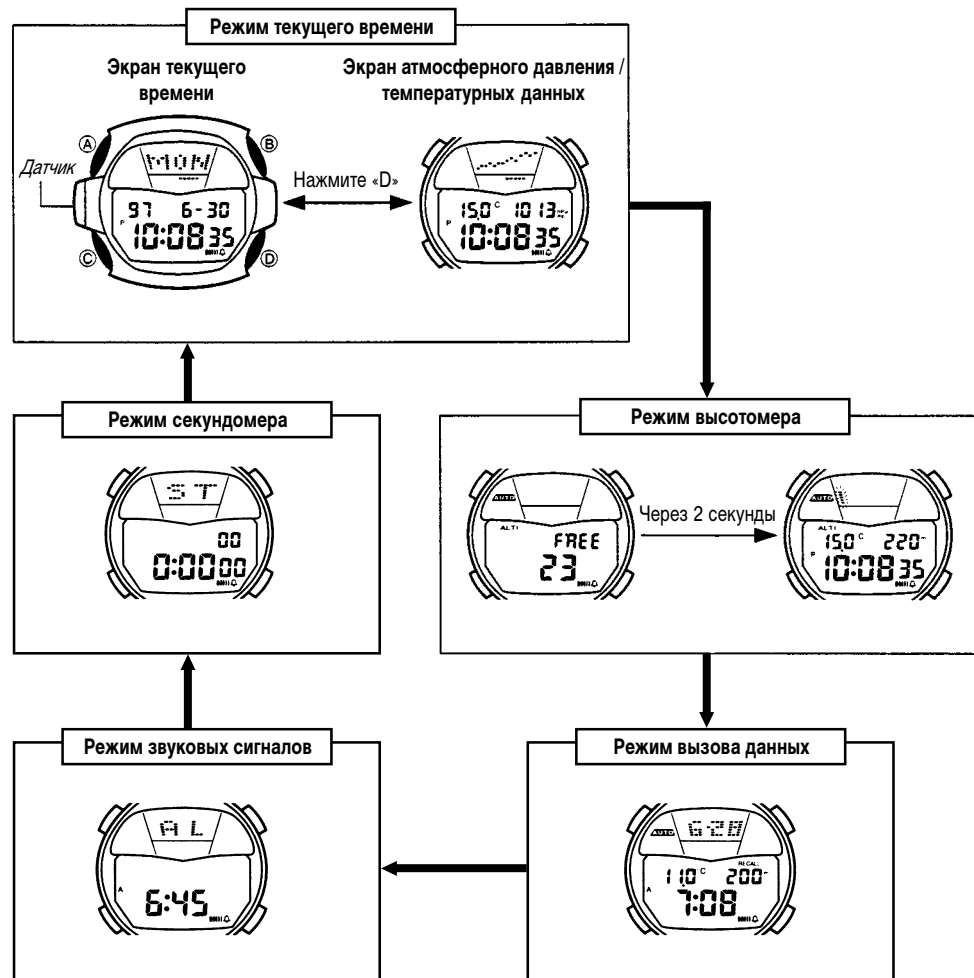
Режим текущего времени

Экран текущего времени

Экран атмосферного давления / температурных данных

Датчик

A

B

C

D

MON

97 6-30

P 10:08 35

Нажмите «D»

15.0°C 1013

10:08 35

Режим высотомера

AUTO

ALTI

FREE

23

Через 2 секунды

AUTO

ALTI

15.0°C 220

10:08 35

Режим секундомера

ST

00

0:00 00

Режим вызова данных

AUTO

628

RECALL

11.0°C 200

A 7:08

Режим звуковых сигналов

AL

A 6:45